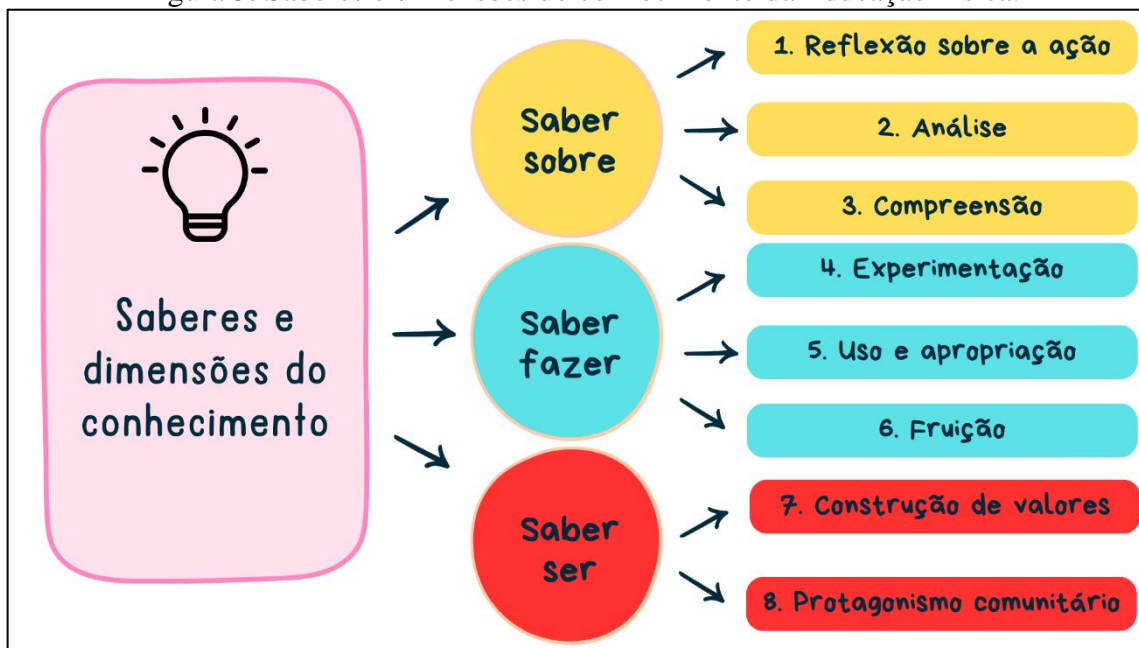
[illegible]

Saberes e dimensões do conhecimento

Saber sobre

1. Reflexão sobre a ação

2. Análise

3. Compreensão

Saber fazer

4. Experimentação

5. Uso e apropriação

6. Fruição

Saber ser

7. Construção de valores

8. Protagonismo comunitário